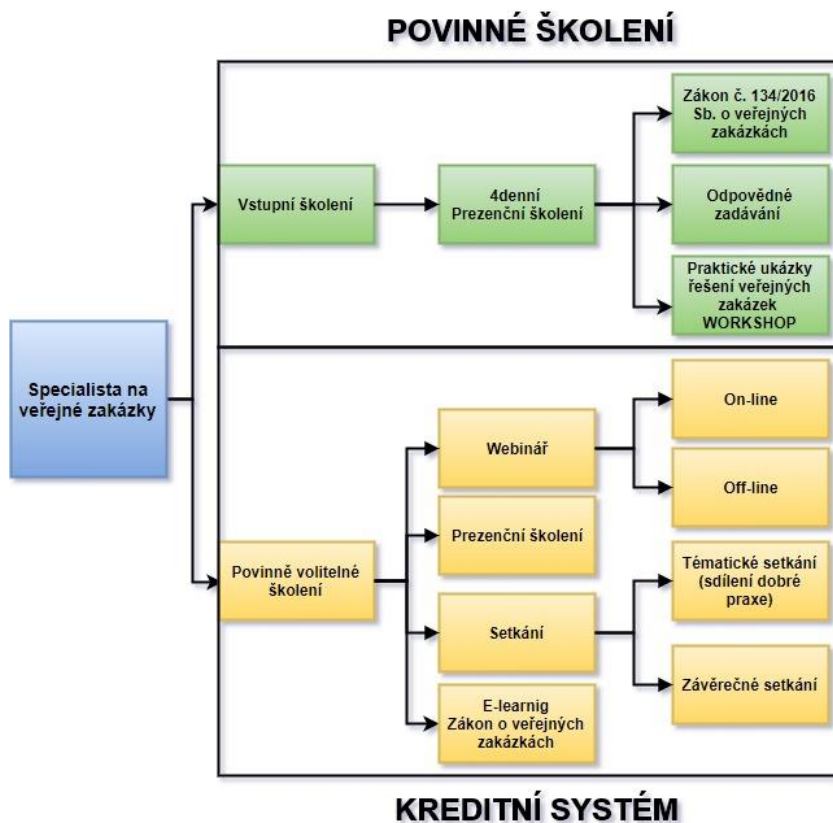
POVINNÉ ŠKOLENÍ

Specialista na veřejné zakázky

Vstupní školení

4denní Prezenční školení

Zákon č. 134/2016 Sb. o veřejných zakázkách

Odpovědné zadávání

Praktické ukázky řešení veřejných zakázek WORKSHOP

Povinně volitelné školení

Webinář

On-line

Off-line

Prezenční školení

Setkání

Tématické setkání (sdílení dobré praxe)

Závěrečné setkání

E-learnig Zákon o veřejných zakázkách

KREDITNÍ SYSTÉM